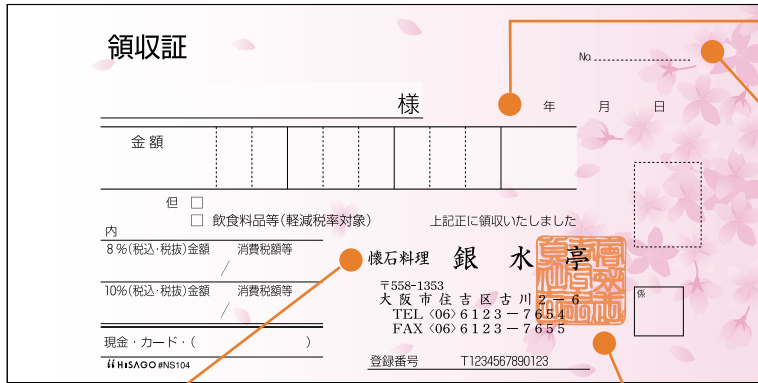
領収証

No.

様　年　月　日

金額

但 □
□ 飲食料品等（軽減税率対象）
上記正に領収いたしました

内
8％(税込・税抜)金額　消費税額等
/
10％(税込・税抜)金額　消費税額等
/

懐石料理　銀　水　亭
〒558-1353
大阪市住吉区古川２－６
TEL〈06〉6123－7654
FAX〈06〉6123－7655

係

現金・カード・(　　　　　　)

HISAGO #NS104

登録番号　T1234567890123